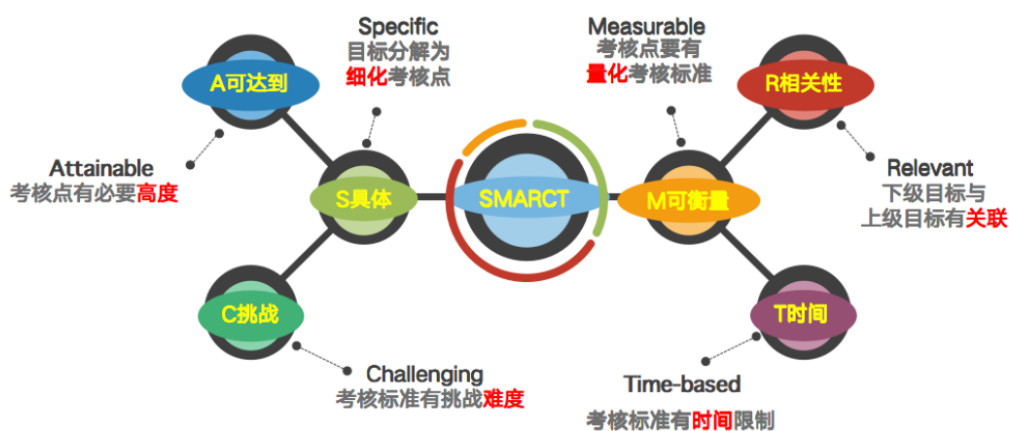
Specific
目标分解为
细化考核点

Measurable
考核点要有
量化考核标准

A可达到

R相关性

Attainable
考核点有必要高度

S具体

SMARCT

M可衡量

Relevant
下级目标与
上级目标有关联

C挑战

T时间

Challenging
考核标准有挑战难度

Time-based
考核标准有时间限制